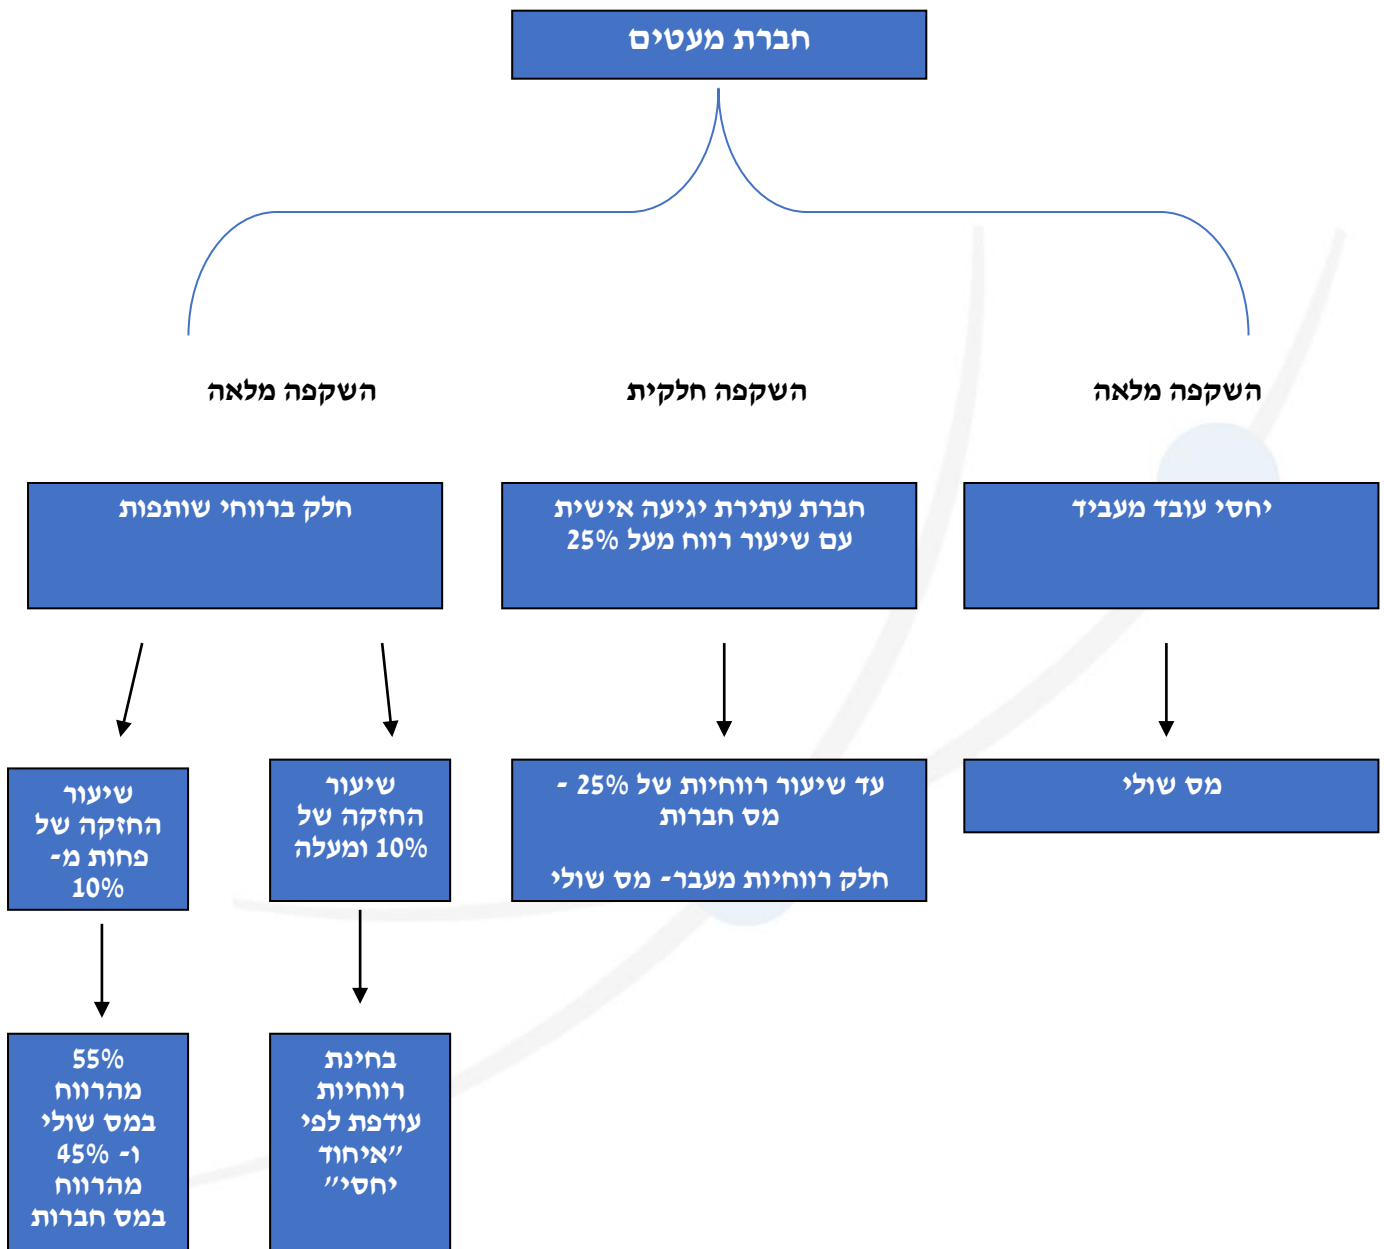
חברת מעטים

השקפה מלאה

השקפה חלקית

השקפה מלאה

יחסי עובד מעביד

חברת עתירת יגיעה אישית עם שיעור רווח מעל 25%

חלק ברווחי שותפות

מס שולי

עד שיעור רווחיות של 25% - מס חברות

חלק רווחיות מעבר- מס שולי

שיעור החזקה של 10% ומעלה

שיעור החזקה של פחות מ- 10%

בחינת רווחיות עודפת לפי "איחוד יחסי"

55% מהרווח במס שולי ו- 45% מהרווח במס חברות